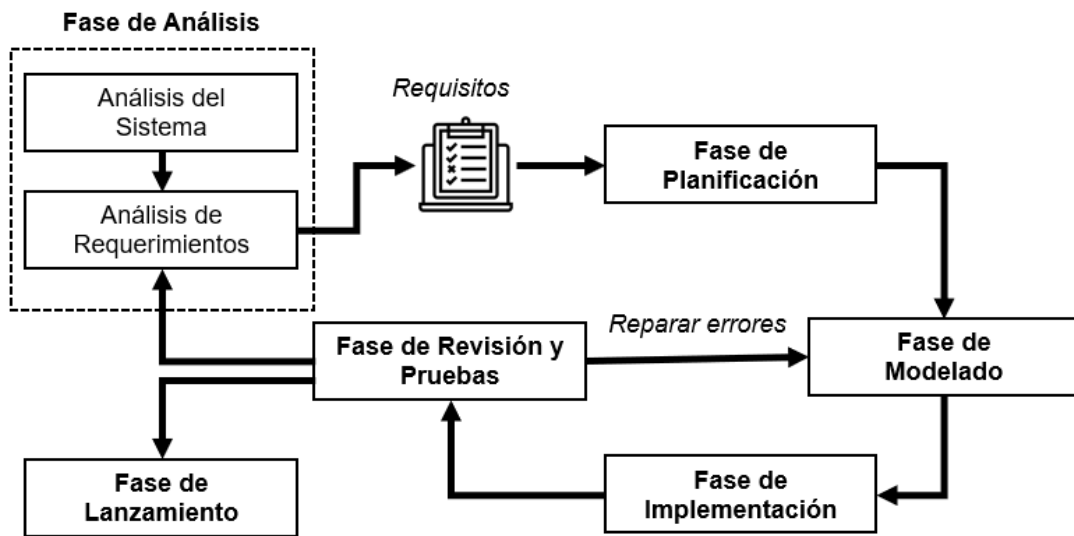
Fase de Análisis

Análisis del Sistema

Análisis de Requerimientos

Requisitos

Fase de Planificación

Reparar errores

Fase de Revisión y Pruebas

Fase de Modelado

Fase de Lanzamiento

Fase de Implementación